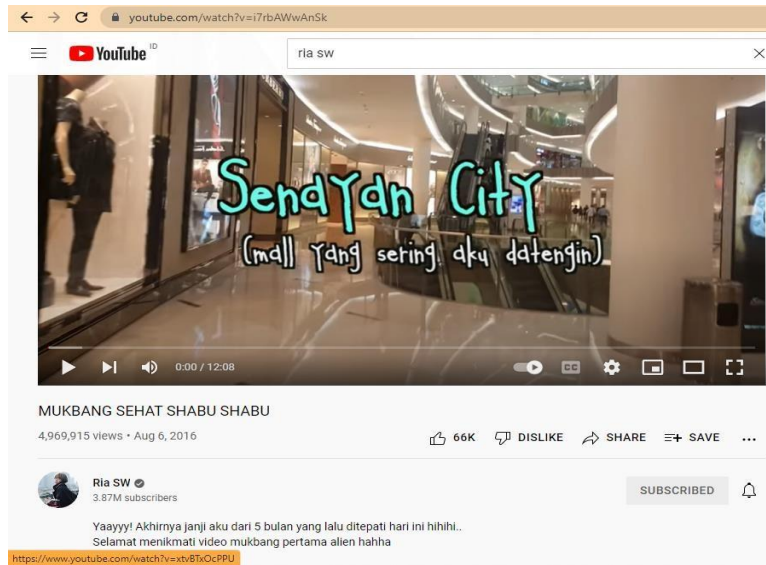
youtube.com/watch?v=i7rbAWwAnSk

YouTube ID

ria sw

Sendayan City
(mall yang sering aku datengin)

0:00 / 12:08

CC

MUKBANG SEHAT SHABU SHABU

4,969,915 views • Aug 6, 2016

66K DISLIKE SHARE SAVE ...

Ria SW
3.87M subscribers

SUBSCRIBED

Yaayyy! Akhirnya janji aku dari 5 bulan yang lalu ditepati hari ini hihihi..
Selamat menikmati video mukbang pertama alien hahha

https://www.youtube.com/watch?v=xtvBTxOcPPU